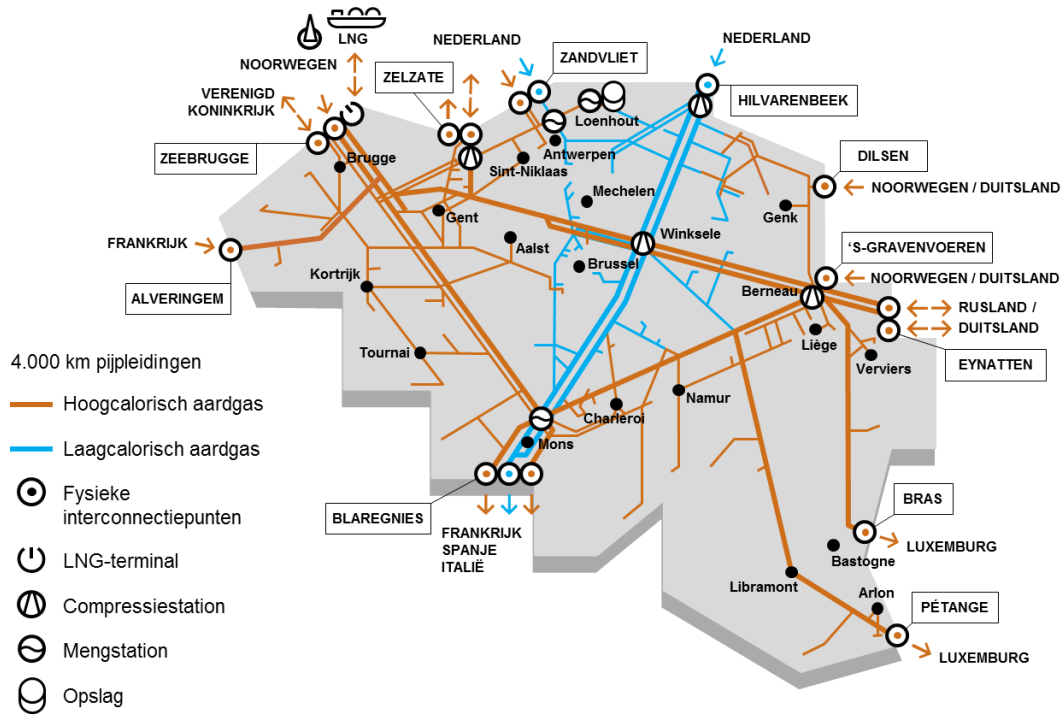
LNG
NOORWEGEN
VERENIGD KONINKRIJK
ZEEBRUGGE
ZELZATE
NEDERLAND
ZANDVLIET
NEDERLAND
HILVARENBEEK
Loenhout
Brugge
Antwerpen
Sint-Niklaas
Mechelen
DILSEN
NOORWEGEN / DUITSLAND
Genk
Gent
FRANKRIJK
Aalst
Winksele
'S-GRAVENVOEREN
NOORWEGEN / DUITSLAND
ALVERINGEM
Kortrijk
Brussel
Berneau
RUSLAND / DUITSLAND
Liège
EYNATTEN
Verviers
Tournai
4.000 km pijpleidingen
Hoogcalorisch aardgas
Namur
Charleroi
Laagcalorisch aardgas
Mons
Fysieke interconnectiepunten
BLAREGNIES
FRANKRIJK
SPANJE
ITALIË
BRAS
LUXEMBURG
Bastogne
LNG-terminal
Libramont
Arlon
Compressiestation
PÉTANGE
LUXEMBURG
Mengstation
Opslag